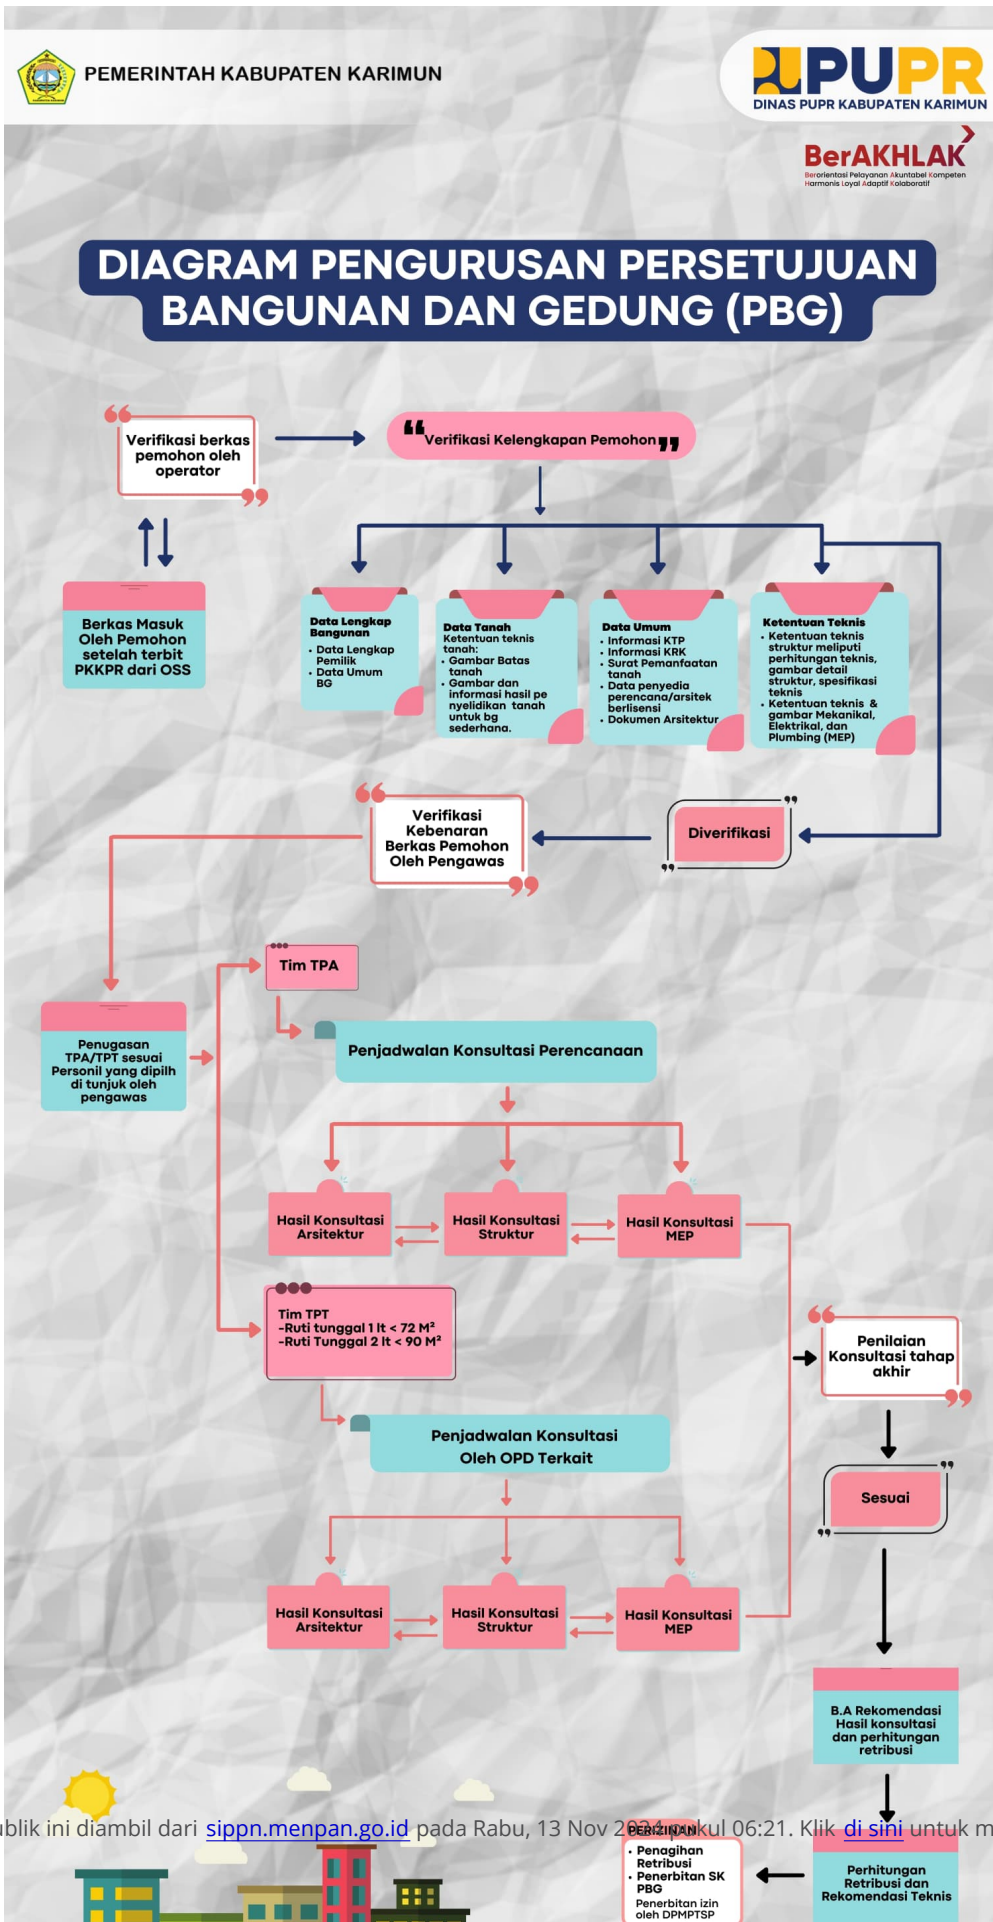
PEMERINTAH KABUPATEN KARIMUN

PUPR
DINAS PUPR KABUPATEN KARIMUN

BerAKHLAK
Berorientasi Pelayanan Akuntabel Kompeten Harmonis Loyal Adaptif Kolaboratif

DIAGRAM PENGURUSAN PERSETUJUAN BANGUNAN DAN GEDUNG (PBG)

Verifikasi berkas pemohon oleh operator

Verifikasi Kelengkapan Pemohon

Berkas Masuk Oleh Pemohon setelah terbit PKKPR dari OSS

Data Lengkap Bangunan
• Data Lengkap Pemilik
• Data Umum BG

Data Tanah
Ketentuan teknis tanah:
• Gambar Batas tanah
• Gambar dan informasi hasil pe nyelidikan tanah untuk bg sederhana.

Data Umum
• Informasi KTP
• Informasi KRK
• Surat Pemanfaatan tanah
• Data penyedia perencana/arsitek berlisensi
• Dokumen Arsitektur

Ketentuan Teknis
• Ketentuan teknis struktur meliputi perhitungan teknis, gambar detail struktur, spesifikasi teknis
• Ketentuan teknis & gambar Mekanikal, Elektrikal, dan Plumbing (MEP)

Verifikasi Kebenaran Berkas Pemohon Oleh Pengawas

Diverifikasi

Tim TPA

Penugasan TPA/TPT sesuai Personil yang dipilh di tunjuk oleh pengawas

Penjadwalan Konsultasi Perencanaan

Hasil Konsultasi Arsitektur

Hasil Konsultasi Struktur

Hasil Konsultasi MEP

Tim TPT
-Ruti tunggal 1 lt < 72 M²
-Ruti Tunggal 2 lt < 90 M²

Penilaian Konsultasi tahap akhir

Penjadwalan Konsultasi Oleh OPD Terkait

Sesuai

Hasil Konsultasi Arsitektur

Hasil Konsultasi Struktur

Hasil Konsultasi MEP

B.A Rekomendasi Hasil konsultasi dan perhitungan retribusi

ublik ini diambil dari sippn.menpan.go.id pada Rabu, 13 Nov 2024 pukul 06:21. Klik di sini untuk m

PERIZINAN
• Penagihan Retribusi
• Penerbitan SK PBG
Penerbitan izin oleh DPMPTSP

Perhitungan Retribusi dan Rekomendasi Teknis